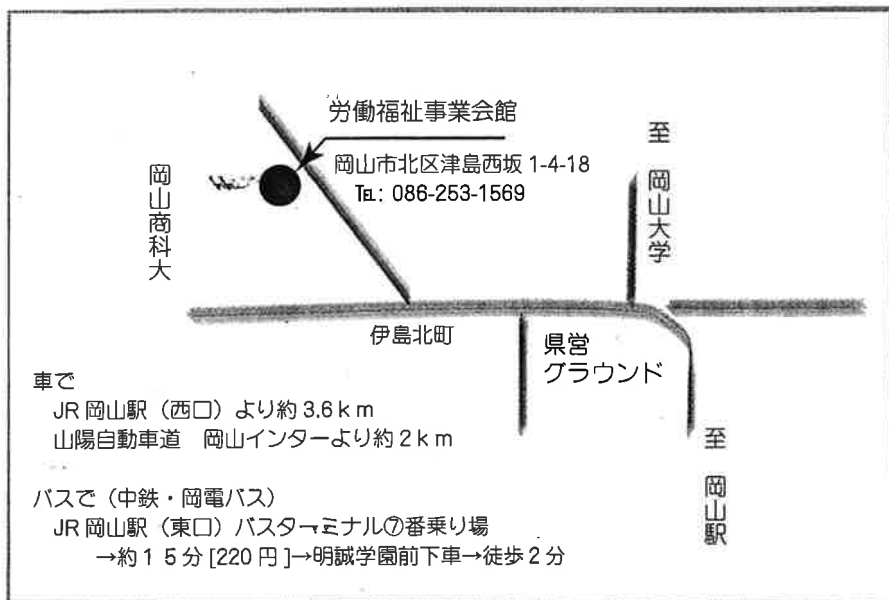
労働福祉事業会館
岡山市北区津島西坂 1-4-18
TEL: 086-253-1569

岡山商科大

至 岡山大学

伊島北町

県営グラウンド

至 岡山駅

車で
JR 岡山駅（西口）より約 3.6ｋｍ
山陽自動車道　岡山インターより約２ｋｍ

バスで（中鉄・岡電バス）
JR 岡山駅（東口）バスターミナル⑦番乗り場
→約１５分 [220 円 ]→明誠学園前下車→徒歩２分